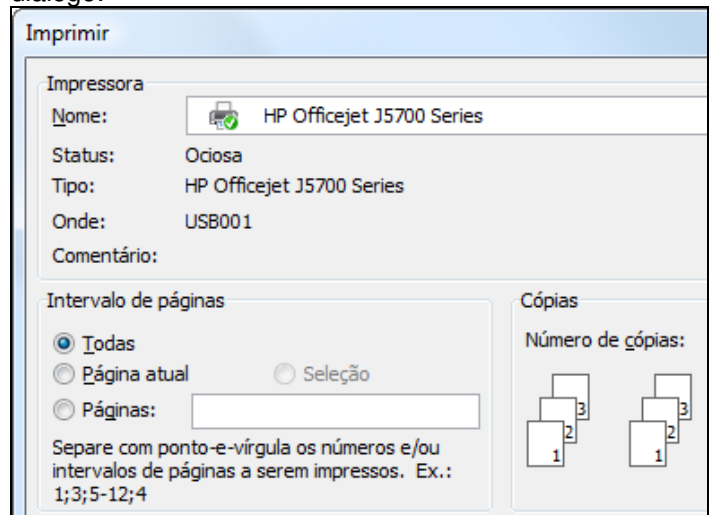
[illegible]

Imprimir

Impressora

Nome: HP Officejet J5700 Series

Status: Ociosa

Tipo: HP Officejet J5700 Series

Onde: USB001

Comentário:

Intervalo de páginas

Todas

Página atual

Seleção

Páginas:

Separe com ponto-e-vírgula os números e/ou intervalos de páginas a serem impressos. Ex.: 1;3;5-12;4

Cópias

Número de cópias:

3
2
1

3
2
1